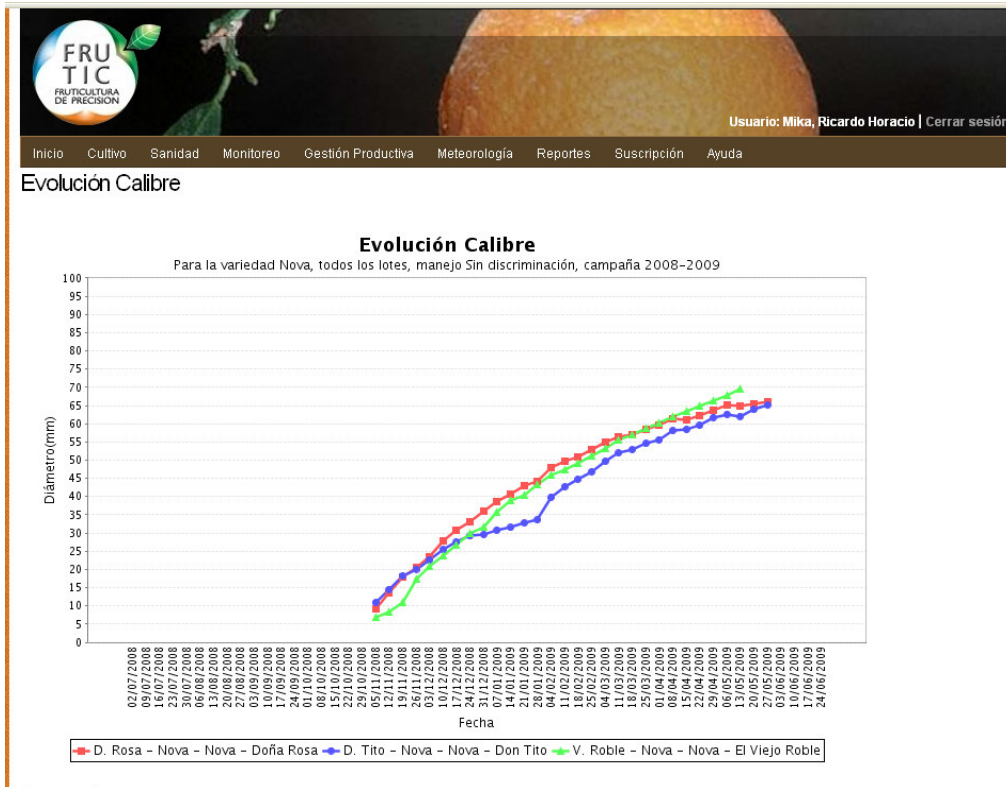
FRU TIC FRUTICULTURA DE PRECISION

Usuario: Mika, Ricardo Horacio | Cerrar sesió

Inicio Cultivo Sanidad Monitoreo Gestión Productiva Meteorología Reportes Suscripción Ayuda

Evolución Calibre

Evolución Calibre

Para la variedad Nova, todos los lotes, manejo Sin discriminación, campaña 2008-2009

Diámetro(mm)

100
95
90
85
80
75
70
65
60
55
50
45
40
35
30
25
20
15
10
5
0

02/07/2008 09/07/2008 16/07/2008 23/07/2008 30/07/2008 06/08/2008 13/08/2008 20/08/2008 27/08/2008 03/09/2008 10/09/2008 17/09/2008 24/09/2008 01/10/2008 08/10/2008 15/10/2008 22/10/2008 29/10/2008 05/11/2008 12/11/2008 19/11/2008 26/11/2008 03/12/2008 10/12/2008 17/12/2008 24/12/2008 31/12/2008 07/01/2009 14/01/2009 21/01/2009 28/01/2009 04/02/2009 11/02/2009 18/02/2009 25/02/2009 04/03/2009 11/03/2009 18/03/2009 25/03/2009 01/04/2009 08/04/2009 15/04/2009 22/04/2009 29/04/2009 06/05/2009 13/05/2009 20/05/2009 27/05/2009 03/06/2009 10/06/2009 17/06/2009 24/06/2009

Fecha

D. Rosa - Nova - Nova - Doña Rosa    D. Tito - Nova - Nova - Don Tito    V. Roble - Nova - Nova - El Viejo Roble